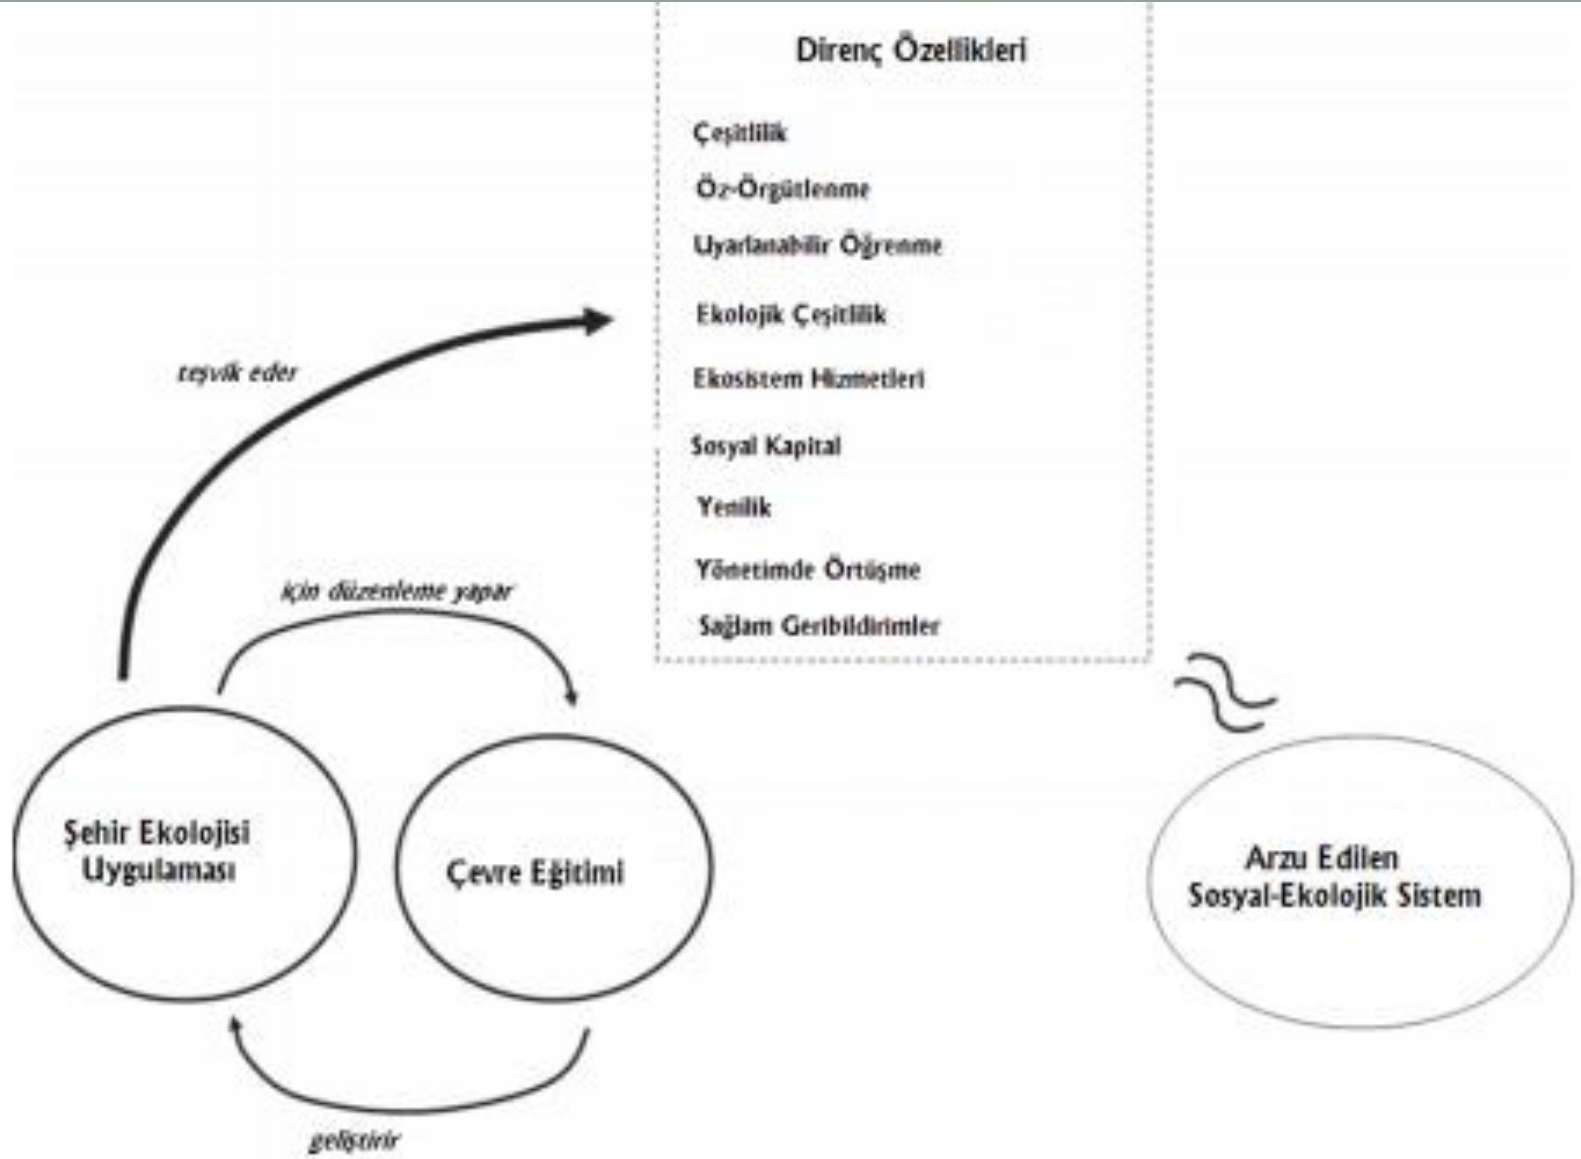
Direnç Özellikleri

Çeşitlilik

Öz-Örgütlenme

Uyarlanabilir Öğrenme

Ekolojik Çeşitlilik

Ekosistem Hizmetleri

Sosyal Kapital

Yenilik

Yönetimde Örtüşme

Sağlam Geribildirimler

teşvik eder

için düzenleme yapar

Şehir Ekolojisi Uygulaması

Çevre Eğitimi

geliştirir

Arzu Edilen Sosyal-Ekolojik Sistem